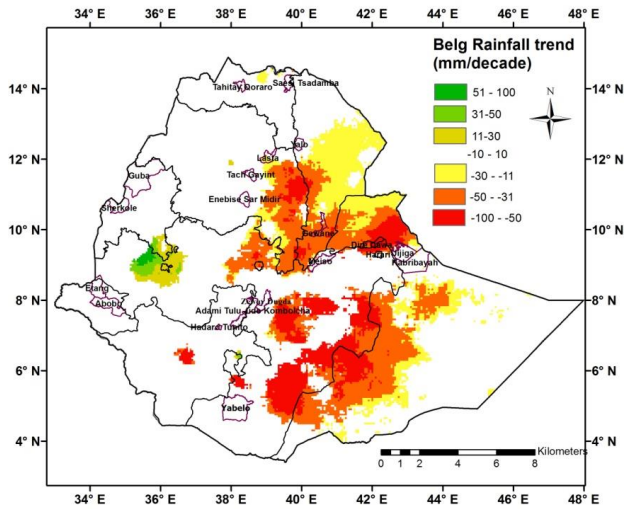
34° E 36° E 38° E 40° E 42° E 44° E 46° E 48° E

Belg Rainfall trend (mm/decade)

51 - 100
31-50
11-30
-10 - 10
-30 - -11
-50 - -31
-100 - -50

N

14° N
12° N
10° N
8° N
6° N
4° N

Tahitay Qoraro
Saesi Tsadamba
Raya
Lasta
Tach Gayint
Guba
Enebise Sar Midir
Sherkole
Sewane
Dire Dawa
Harar
Jijiga
Kabribayah
Meiso
Etang
Abobo
Dire Dawa
Adami Tulu Jido Kombolcha
Hadaro Tunito
Yabelo

Kilometers
0 1 2 4 6 8

34° E 36° E 38° E 40° E 42° E 44° E 46° E 48° E

14° N
12° N
10° N
8° N
6° N
4° N